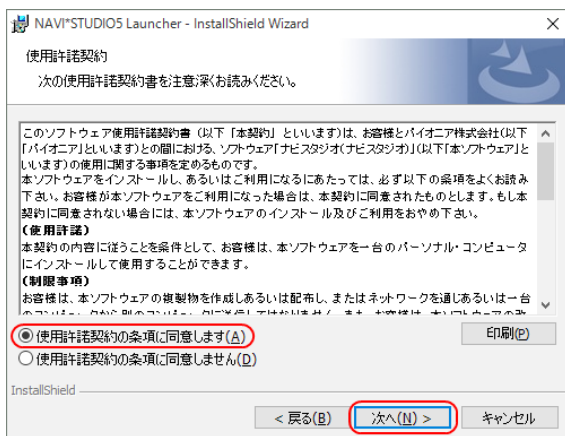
NAVI*STUDIO5 Launcher - InstallShield Wizard

使用許諾契約

次の使用許諾契約書を注意深くお読みください。

このソフトウェア使用許諾契約書（以下「本契約」といいます）は、お客様とパイオニア株式会社(以下「パイオニア」といいます)との間における、ソフトウェア「ナビスタジオ(ナビスタジオ)」(以下「本ソフトウェア」といいます)の使用に関する事項を定めるものです。

本ソフトウェアをインストールし、あるいはご利用になるにあたっては、必ず以下の条項をよくお読み下さい。お客様が本ソフトウェアをご利用になった場合は、本契約に同意されたものとします。もし本契約に同意されない場合には、本ソフトウェアのインストール及びご利用をおやめ下さい。

(使用許諾)

本契約の内容に従うことを条件として、お客様は、本ソフトウェアを一台のパーソナル・コンピュータにインストールして使用することができます。

(制限事項)

お客様は、本ソフトウェアの複製物を作成しあるいは配布し、またはネットワークを通じあるいは一台の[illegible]

使用許諾契約の条項に同意します(A)

使用許諾契約の条項に同意しません(D)

印刷(P)

InstallShield

< 戻る(B)

次へ(N) >

キャンセル